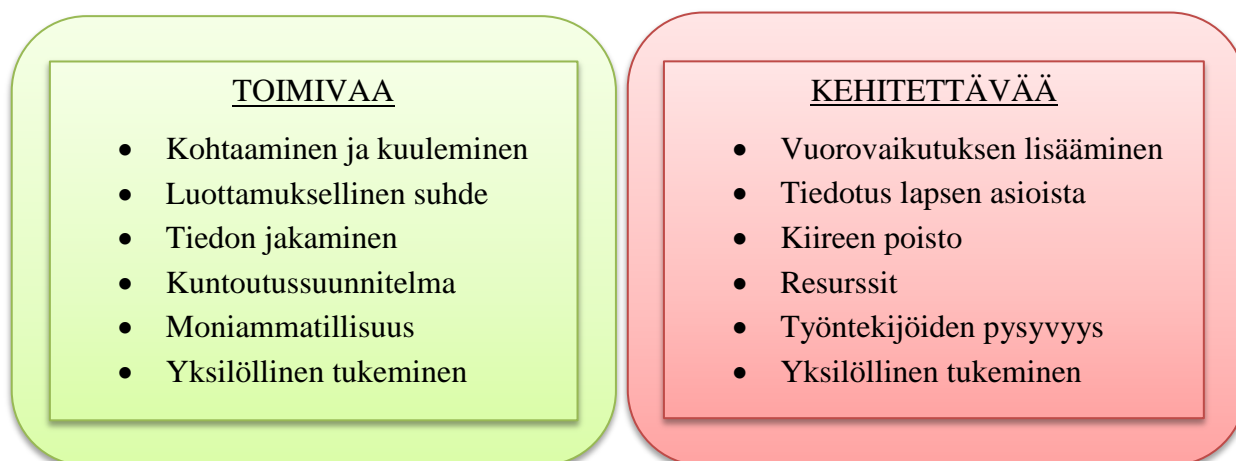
TOIMIVAA

- Kohtaaminen ja kuuleminen
- Luottamuksellinen suhde
- Tiedon jakaminen
- Kuntoutussuunnitelma
- Moniammatillisuus
- Yksilöllinen tukeminen

KEHITETTÄVÄÄ

- Vuorovaikutuksen lisääminen
- Tiedotus lapsen asioista
- Kiireen poisto
- Resurssit
- Työntekijöiden pysyvyys
- Yksilöllinen tukeminen